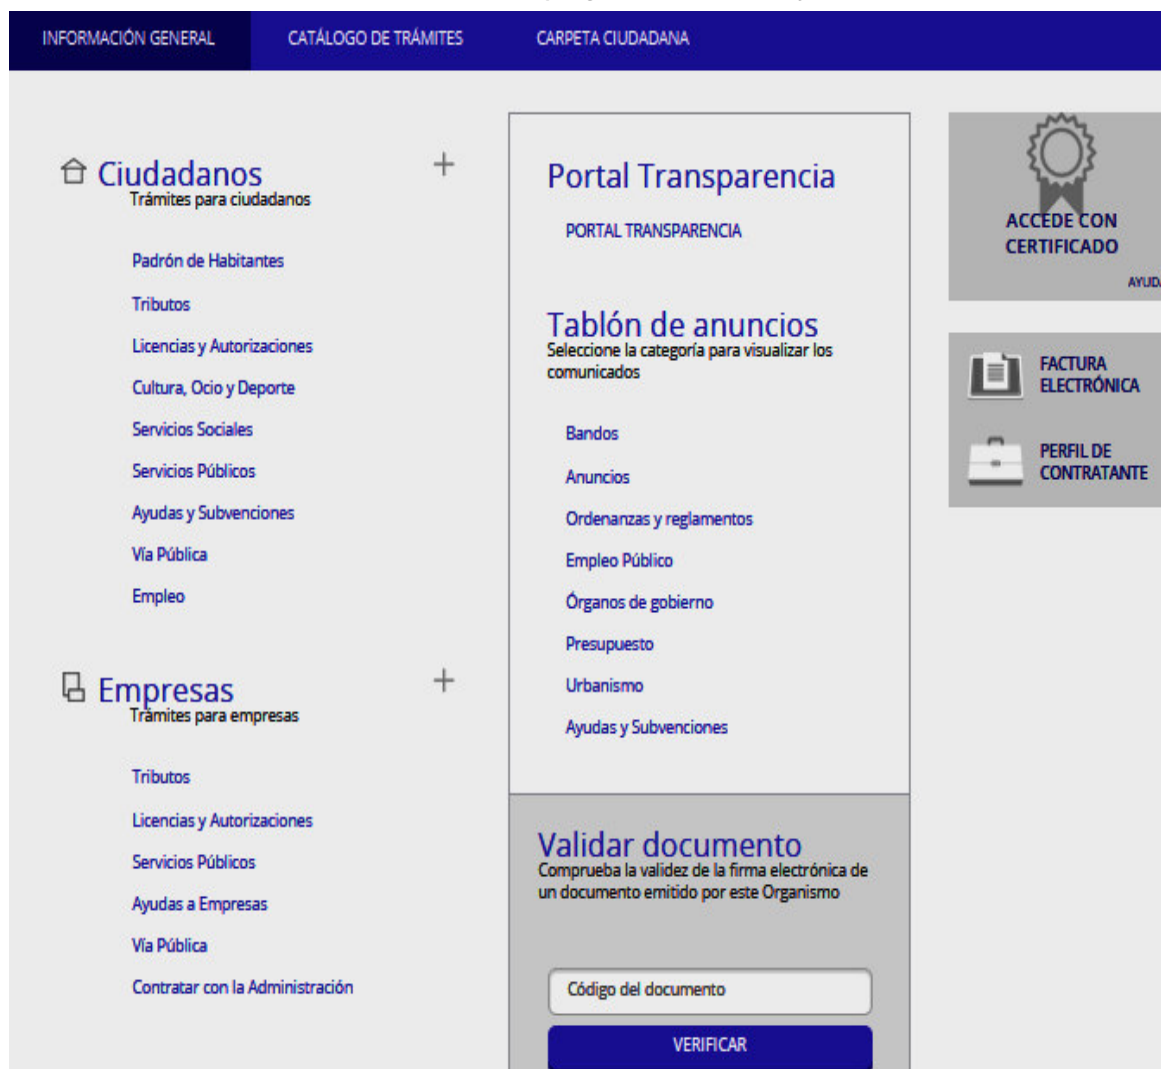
INFORMACIÓN GENERAL CATÁLOGO DE TRÁMITES CARPETA CIUDADANA

Ciudadanos
Trámites para ciudadanos
+

Padrón de Habitantes
Tributos
Licencias y Autorizaciones
Cultura, Ocio y Deporte
Servicios Sociales
Servicios Públicos
Ayudas y Subvenciones
Vía Pública
Empleo

Empresas
Trámites para empresas
+

Tributos
Licencias y Autorizaciones
Servicios Públicos
Ayudas a Empresas
Vía Pública
Contratar con la Administración

Portal Transparencia
PORTAL TRANSPARENCIA

Tablón de anuncios
Seleccione la categoría para visualizar los comunicados

Bandos
Anuncios
Ordenanzas y reglamentos
Empleo Público
Órganos de gobierno
Presupuesto
Urbanismo
Ayudas y Subvenciones

Validar documento
Comprueba la validez de la firma electrónica de un documento emitido por este Organismo

Código del documento
VERIFICAR

ACCEDE CON CERTIFICADO
AYUD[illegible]

FACTURA ELECTRÓNICA
PERFIL DE CONTRATANTE